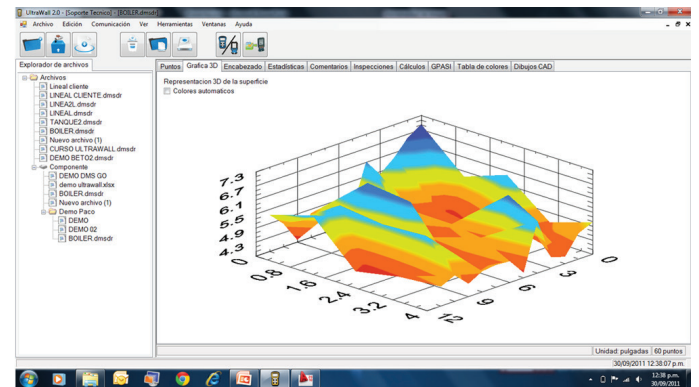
UltraWall 2.0 - [Soporte Tecnico] - [BOILER.dmsdr]

Archivo Edición Comunicación Ver Herramientas Ventanas Ayuda

Explorador de archivos

Archivos
Lineal cliente
LINEAL CLIENTE.dmsdr
LINEAL2L.dmsdr
LINEAL.dmsdr
TANQUE2.dmsdr
BOILER.dmsdr
Nuevo archivo (1)
CURSO ULTRAWALL.dmsdr
DEMO BETO2.dmsdr
Componente
DEMO DMS G0
demo ultrawall.xlsx
BOILER.dmsdr
Nuevo archivo (1)
Demo Paco
DEMO
DEMO 02
BOILER.dmsdr

Puntos | Grafica 3D | Encabezado | Estadisticas | Comentarios | Inspecciones | Cálculos | GPASI | Tabla de colores | Dibujos CAD

Representacion 3D de la superficie
Colores automaticos

7.3
6.7
6.1
5.5
4.9
4.3

0
0.8
1.6
2.4
3.2
4

0
3
6
9
12

Unidad: pulgadas | 60 puntos

30/09/2011 12:38:07 p.m.

12:38 p.m.
30/09/2011